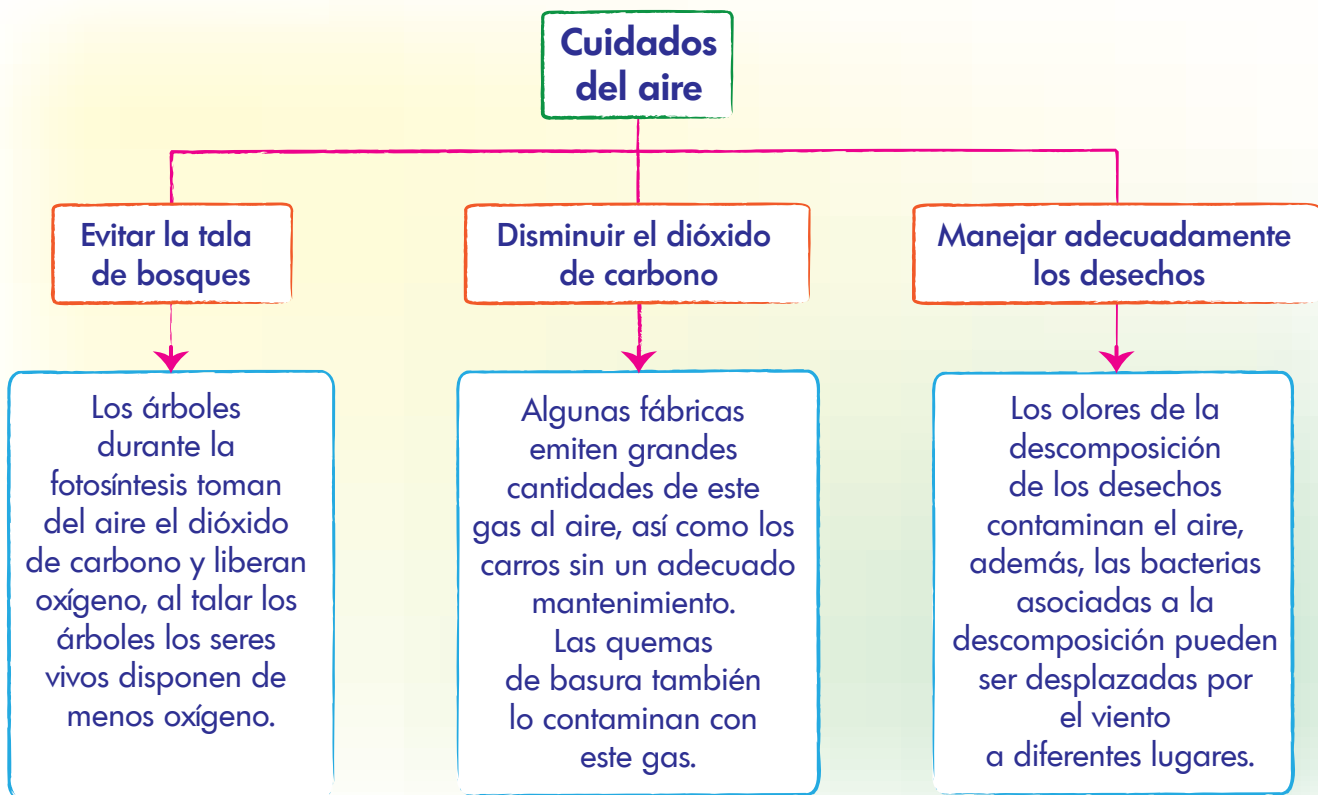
Cuidados del aire

Evitar la tala de bosques

Los árboles durante la fotosíntesis toman del aire el dióxido de carbono y liberan oxígeno, al talar los árboles los seres vivos disponen de menos oxígeno.

Disminuir el dióxido de carbono

Algunas fábricas emiten grandes cantidades de este gas al aire, así como los carros sin un adecuado mantenimiento. Las quemas de basura también lo contaminan con este gas.

Manejar adecuadamente los desechos

Los olores de la descomposición de los desechos contaminan el aire, además, las bacterias asociadas a la descomposición pueden ser desplazadas por el viento a diferentes lugares.